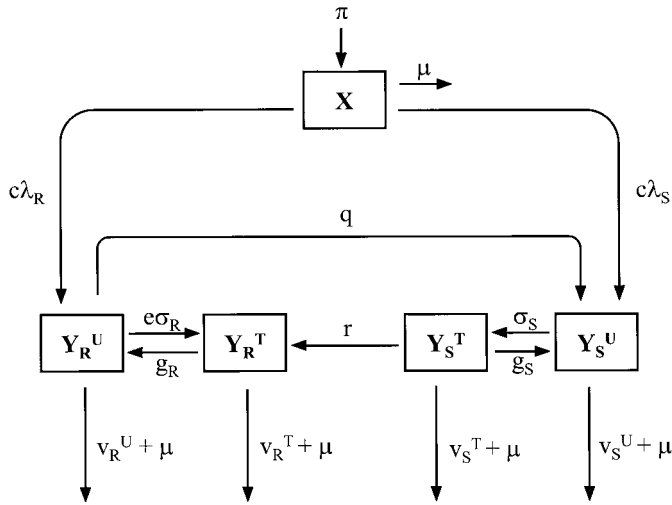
$\pi$

$\mu$

**X**

$c\lambda_R$

$c\lambda_S$

q

$\mathbf{Y_R}^{\mathbf{U}}$

$e\sigma_R$

$g_R$

$\mathbf{Y_R}^{\mathbf{T}}$

r

$\mathbf{Y_S}^{\mathbf{T}}$

$\sigma_S$

$g_S$

$\mathbf{Y_S}^{\mathbf{U}}$

$v_R{}^U + \mu$

$v_R{}^T + \mu$

$v_S{}^T + \mu$

$v_S{}^U + \mu$